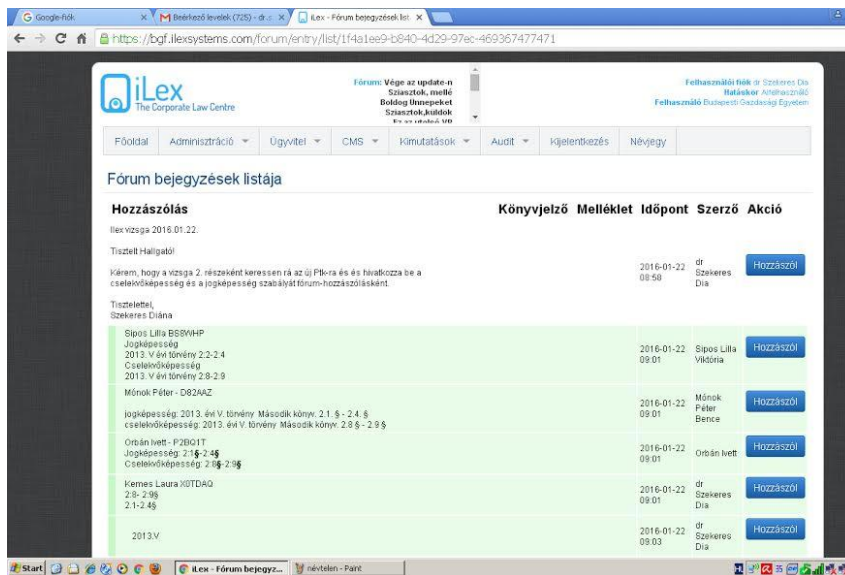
G Google-fiók | M Beérkező levelek (725) - dr.s | iLex - Fórum bejegyzések list

https://bgf.ilexsystems.com/forum/entry/list/1f4a1ee9-b840-4d29-97ec-469367477471

iLex
The Corporate Law Centre

Fórum: Vége az update-n
Sziasztok, mellé
Boldog Unnepeket
Sziasztok,küldok
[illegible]

Felhasználói fiók dr Szekeres Dia
Hatáskör Alfelhasználó
Felhasználó Budapesti Gazdasági Egyetem

Főoldal | Adminisztráció | Ügyvitel | CMS | Kimutatások | Audit | Kijelentkezés | Névjegy

Fórum bejegyzések listája

| Hozzászólás | Könyvjelző | Melléklet | Időpont | Szerző | Akció |
|---|---|---|---|---|---|
| Ilex vizsga 2016.01.22. Tisztelt Hallgató! Kérem, hogy a vizsga 2. részeként keressen rá az új Ptk-ra és és hivatkozza be a cselekvőképesség és a jogképesség szabályát fórum-hozzászólásként. Tisztelettel, Szekeres Diána | | | 2016-01-22 08:58 | dr Szekeres Dia | Hozzászól |
| Sipos Lilla BSSWHP Jogképesség 2013. V évi törvény 2:2-2:4 Cselekvőképesség 2013. V évi törvény 2:8-2:9 | | | 2016-01-22 09:01 | Sipos Lilla Viktória | Hozzászól |
| Mónok Péter - D82AAZ jogképesség: 2013. évi V. törvény Második könyv. 2.1. § - 2.4. § cselekvőképesség: 2013. évi V. törvény Második könyv. 2.8 § - 2.9 § | | | 2016-01-22 09:01 | Mónok Péter Bence | Hozzászól |
| Orbán Ivett - P2BQ1T Jogképesség: 2:1§-2:4§ Cselekvőképesség: 2:8§-2:9§ | | | 2016-01-22 09:01 | Orbán Ivett | Hozzászól |
| Kemes Laura X0TDAQ 2:8- 2:9§ 2:1-2:4§ | | | 2016-01-22 09:01 | dr Szekeres Dia | Hozzászól |
| 2013.V | | | 2016-01-22 09:03 | dr Szekeres Dia | Hozzászól |

Start | iLex - Fórum bejegyz... | névtelen - Paint